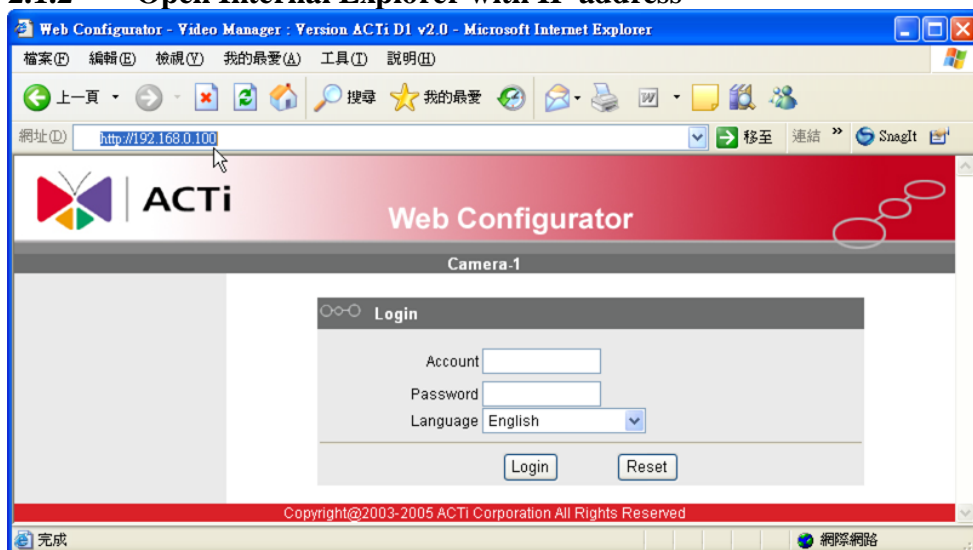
2.1.2 Open Internal Explorer with IP address

Web Configurator - Video Manager : Version ACTi D1 v2.0 - Microsoft Internet Explorer

檔案(F) 編輯(E) 檢視(V) 我的最愛(A) 工具(T) 說明(H)

上一頁 搜尋 我的最愛

網址(D) http://192.168.0.100 移至 連結 » SnagIt

ACTi

Web Configurator

Camera-1

Login

Account

Password

Language English

Login Reset

Copyright@2003-2005 ACTi Corporation All Rights Reserved

完成 網際網路